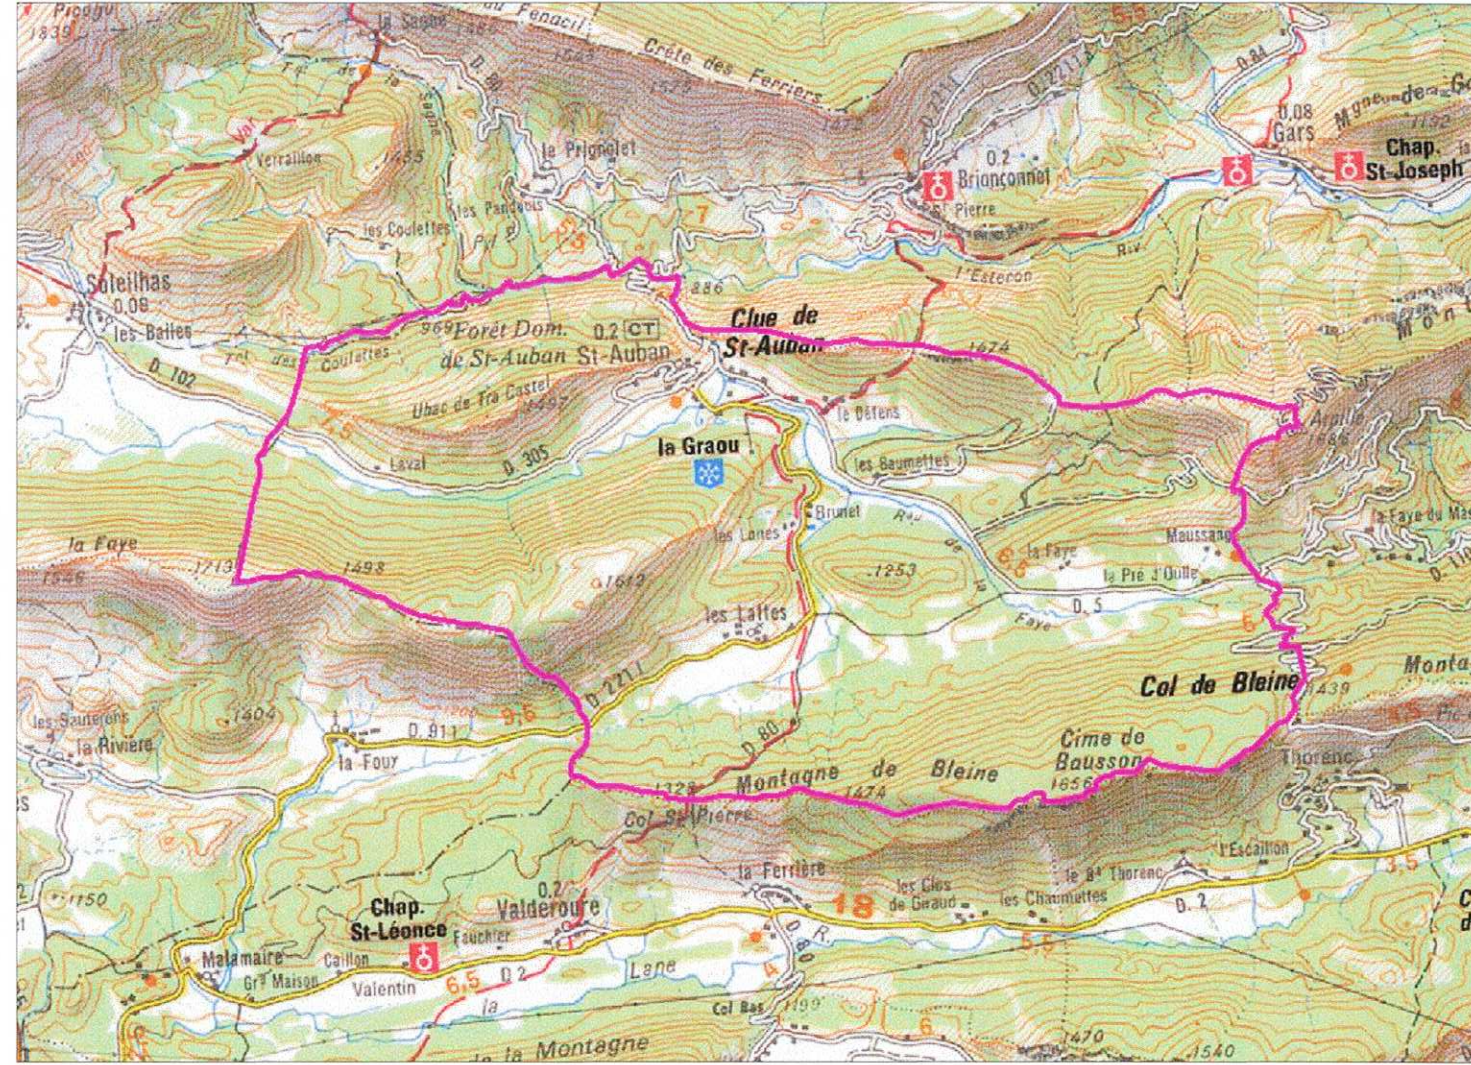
Picogu
1839
la Sagne
du Fenacil
Crête des Ferriers
D. 80
la Prignolet
Verraillon
1485
les Pandouls
les Coulettes
Soleilhas
0.08
les Bailes
D. 102
Coulettes
969 Forêt Dom. de St-Auban
0.2 CT
St-Auban
Clue de St-Auban
886
Ubac de Tra Castel
1497
Laval
D. 305
la Graou
le Défens
les Baumettes
Brunet
les Lones
1674
0.2
Brianconnet
St Pierre
l'Esteron
D. 2211
0.84
0.08
Gars
Mgne de G
Chap. St-Joseph
1192
Mont
Aréille
1686
la Faye du M
Maussang
la Faye
le Pré d'Oulle
D. 5
Faye
.1253
1612
les Lattes
la Faye
1546
1719
1498
les Sauterons
la Rivière
1404
D. 911
la Foux
9.5
D. 2211
D. 80
Col de Bleine
1439
Monta
Thorenc
Cime de Bausson
1656
Montagne de Bleine
1328
1474
Col St Pierre
l'Escaillon
le Hᵗ Thorenc
les Clos de Graou
les Chaumettes
D. 2
la Ferrière
18
1150
Chap. St-Léonce
Valderoure
0.2
Fauchier
Malamaire
Grᵈ Maison
Caillon
Valentin
6.5
D 2
Lane
la
Col Bas
1199
1470
1540
la Montagne
5.5
3.5
4
6
7